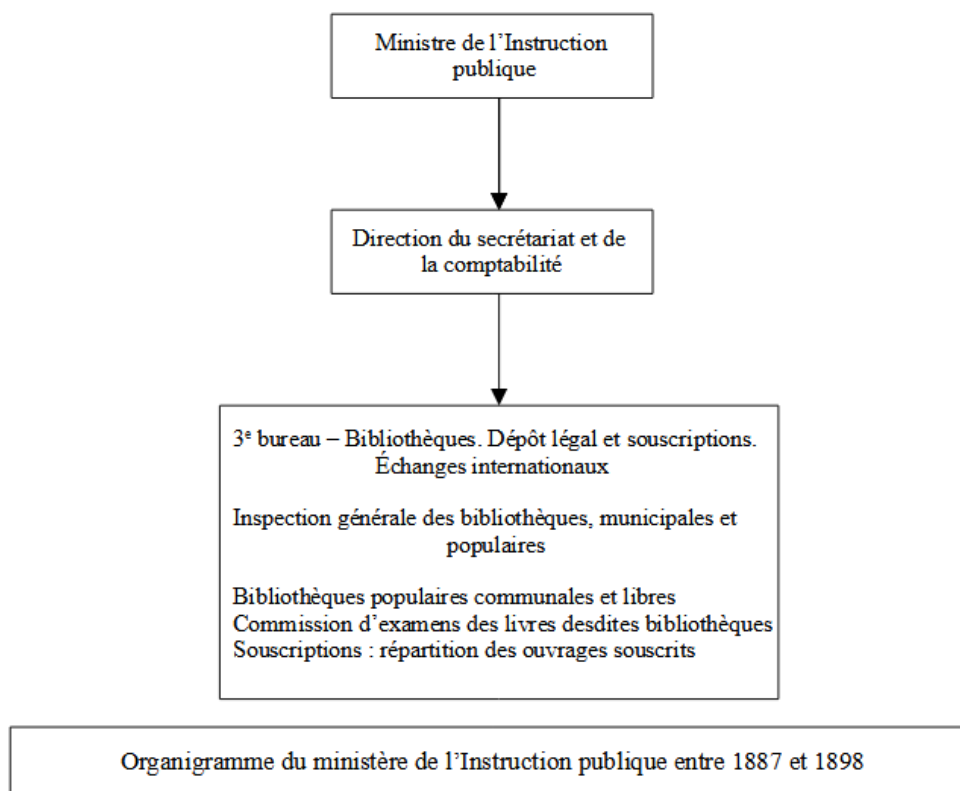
Ministre de l'Instruction publique

Direction du secrétariat et de la comptabilité

3$^{e}$ bureau – Bibliothèques. Dépôt légal et souscriptions. Échanges internationaux

Inspection générale des bibliothèques, municipales et populaires

Bibliothèques populaires communales et libres
Commission d'examens des livres desdites bibliothèques
Souscriptions : répartition des ouvrages souscrits

Organigramme du ministère de l'Instruction publique entre 1887 et 1898